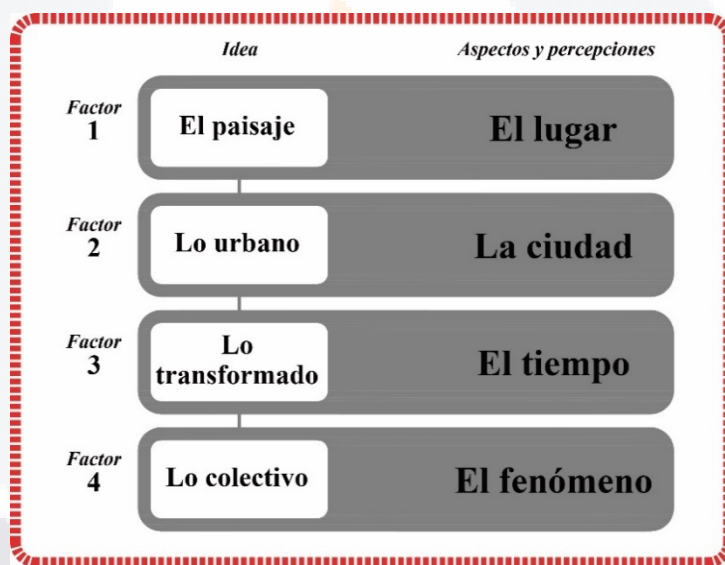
| | Idea | Aspectos y percepciones |
|---|---|---|
| Factor 1 | El paisaje | El lugar |
| Factor 2 | Lo urbano | La ciudad |
| Factor 3 | Lo transformado | El tiempo |
| Factor 4 | Lo colectivo | El fenómeno |